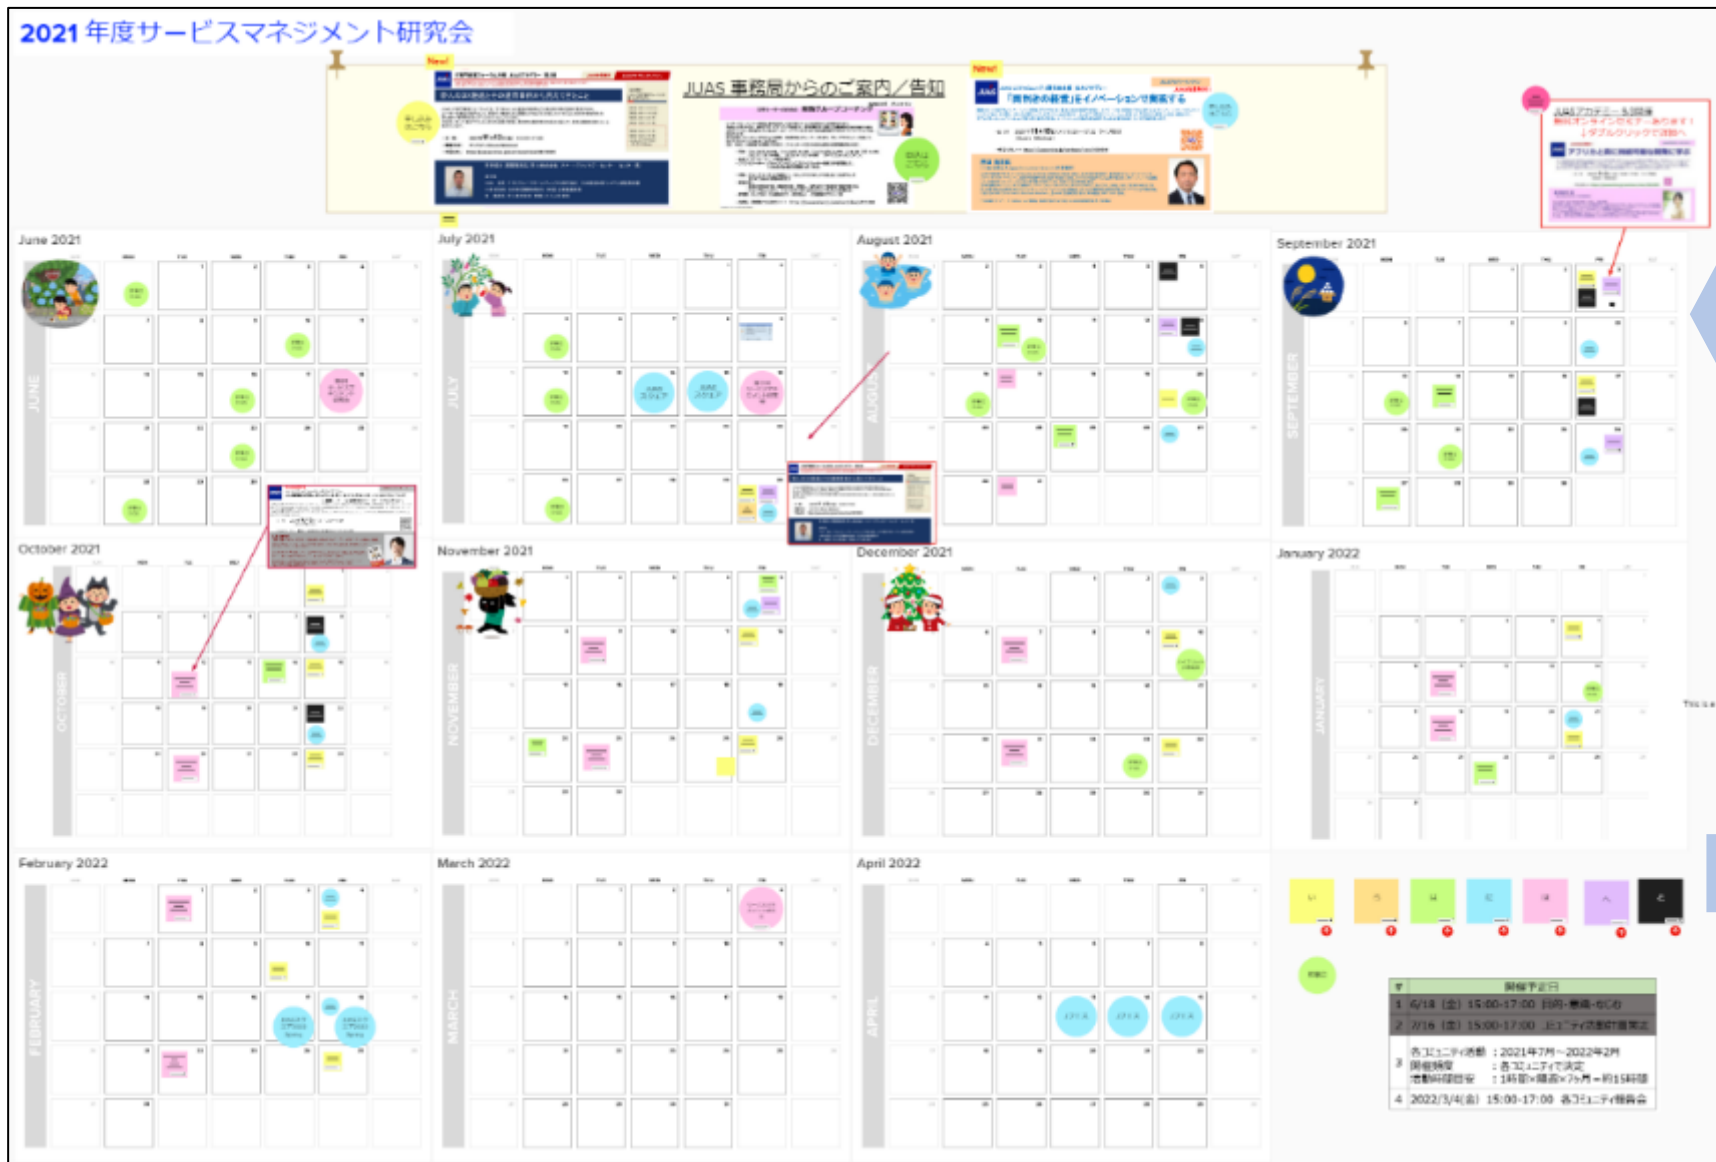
2021年度サービスマネジメント研究会

New!

JUAS 事務局からのご案内／告知

New!

JUASアカデミー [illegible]

June 2021

JUNE

July 2021

JULY

August 2021

AUGUST

September 2021

SEPTEMBER

October 2021

OCTOBER

November 2021

NOVEMBER

December 2021

DECEMBER

January 2022

JANUARY

February 2022

FEBRUARY

March 2022

MARCH

April 2022

APRIL

| # | 開催予定日 |
|---|---|
| 1 | 6/18（金）15:00-17:00 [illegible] |
| 2 | 7/16（金）15:00-17:00 コミュニティ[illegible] |
| 3 | 各コミュニティ活動　：2021年7月～2022年2月　開催頻度　：各コミュニティで決定　活動時間目安　：1時間×隔週×7ヵ月＝約15時間 |
| 4 | 2022/3/4(金) 15:00-17:00 各コミュニティ報告会 |